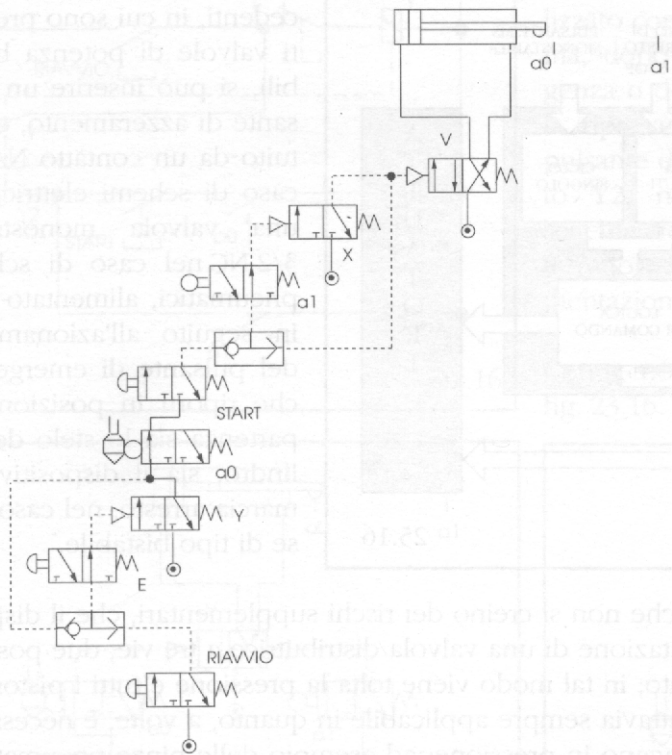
cedenti, in cui sono pre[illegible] in valvole di potenza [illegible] bili, si può inserire un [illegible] sante di azzeramento, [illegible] tuito da un contatto N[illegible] caso di schemi elettr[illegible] la valvola monost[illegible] tore, nel caso di sch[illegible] pneumatici, alimentato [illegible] in seguito all'azionam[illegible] del pulsante di emerge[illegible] che porta in posizion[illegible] partenza lo stelo de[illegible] lindro; successiv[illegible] mente (nel cas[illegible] se di tipo bistabile

a0

a1

V

X

a1

START

a0

Y

E

RIAVVIO

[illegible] che non si creino dei rischi supplementari, con il di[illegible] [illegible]tazione di una valvola distributrice a tre vie due pos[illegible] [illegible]te; in tal modo viene tolta la pressione a tutti i pisto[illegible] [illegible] non risulta sempre applicabile in quanto, a volte, è neces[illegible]

25.16

25.16